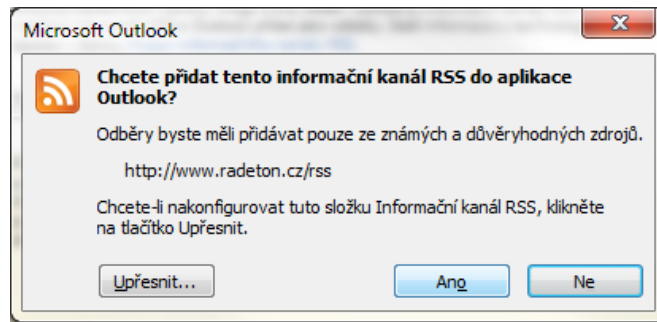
Microsoft Outlook

Chcete přidat tento informační kanál RSS do aplikace Outlook?

Odběry byste měli přidávat pouze ze známých a důvěryhodných zdrojů.

http://www.radeton.cz/rss

Chcete-li nakonfigurovat tuto složku Informační kanál RSS, klikněte na tlačítko Upřesnit.

Upřesnit...

Ano

Ne